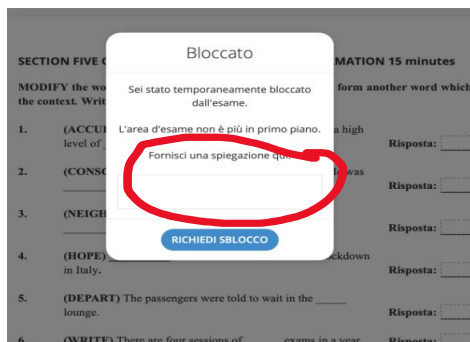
SECTION FIVE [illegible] MATION 15 minutes

MODIFY the wo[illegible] form another word which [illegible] the context. Writ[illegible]

1. (ACCU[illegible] a high level of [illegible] Risposta:

2. (CONS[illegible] was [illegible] Risposta:

3. (NEIGH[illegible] Risposta:

4. (HOPE) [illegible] ckdown in Italy. Risposta:

5. (DEPART) The passengers were told to wait in the _____ lounge. Risposta:

6. (WRITE) There are four sessions of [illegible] exams in a year Risposta:

Bloccato

Sei stato temporaneamente bloccato dall'esame.

L'area d'esame non è più in primo piano.

Fornisci una spiegazione qui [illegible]

RICHIEDI SBLOCCO